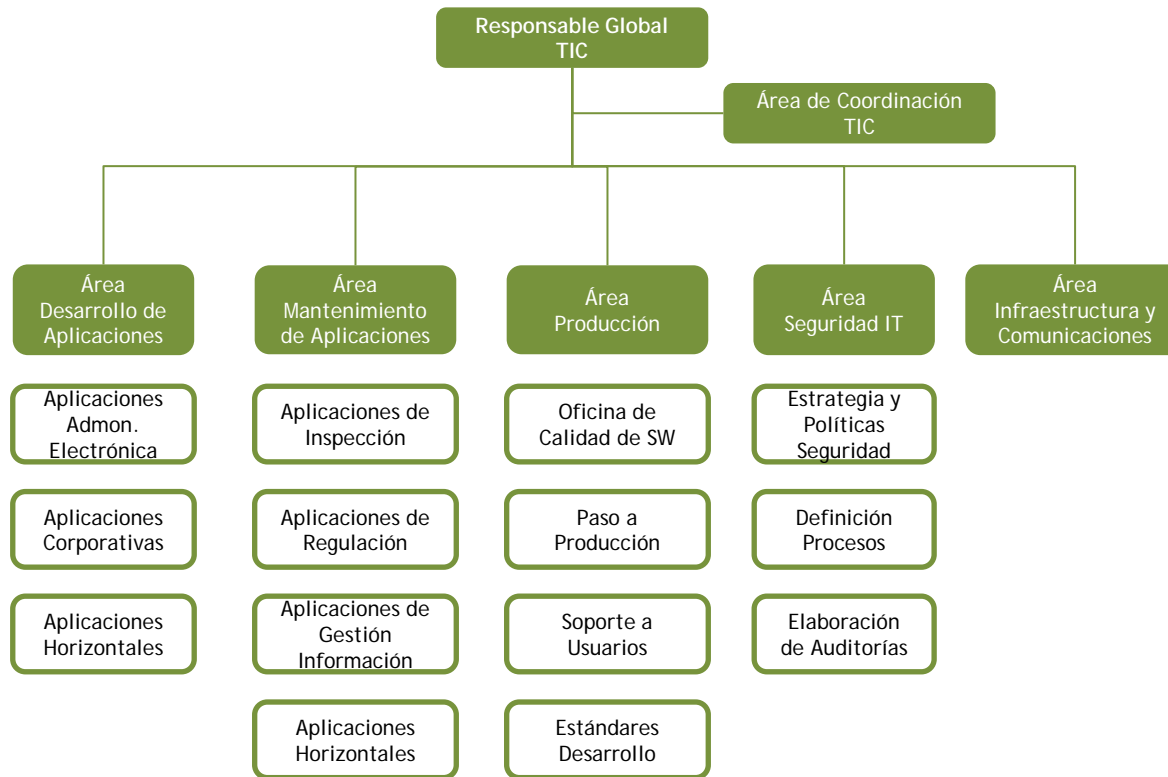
Responsable Global TIC

Área de Coordinación TIC

Área Desarrollo de Aplicaciones

Aplicaciones Admon. Electrónica

Aplicaciones Corporativas

Aplicaciones Horizontales

Área Mantenimiento de Aplicaciones

Aplicaciones de Inspección

Aplicaciones de Regulación

Aplicaciones de Gestión Información

Aplicaciones Horizontales

Área Producción

Oficina de Calidad de SW

Paso a Producción

Soporte a Usuarios

Estándares Desarrollo

Área Seguridad IT

Estrategia y Políticas Seguridad

Definición Procesos

Elaboración de Auditorías

Área Infraestructura y Comunicaciones